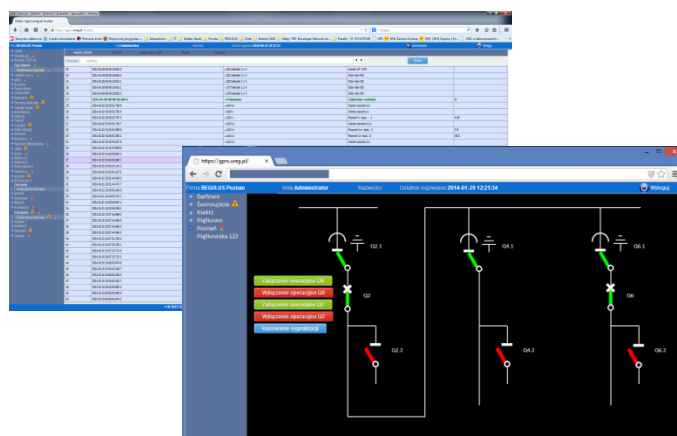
https://gpm.ureg.pl/

Firma: REGULUS Poznan    Imię: Administrator    Nazwisko:    Ostatnie logowanie: 2014-01-29 12:21:34    Wyloguj

Darłowo
Świnoujście
Kiekrz
Piątkowo
Poznań
Piątkowska 122

Q2.1
Q4.1
Q6.1
Q2
Q6
Q2.2
Q4.2
Q6.2

Załączenie operacyjne Q6
Wyłączenie operacyjne Q6
Załączenie operacyjne Q2
Wyłączenie operacyjne Q2
Kasowanie sygnalizacji